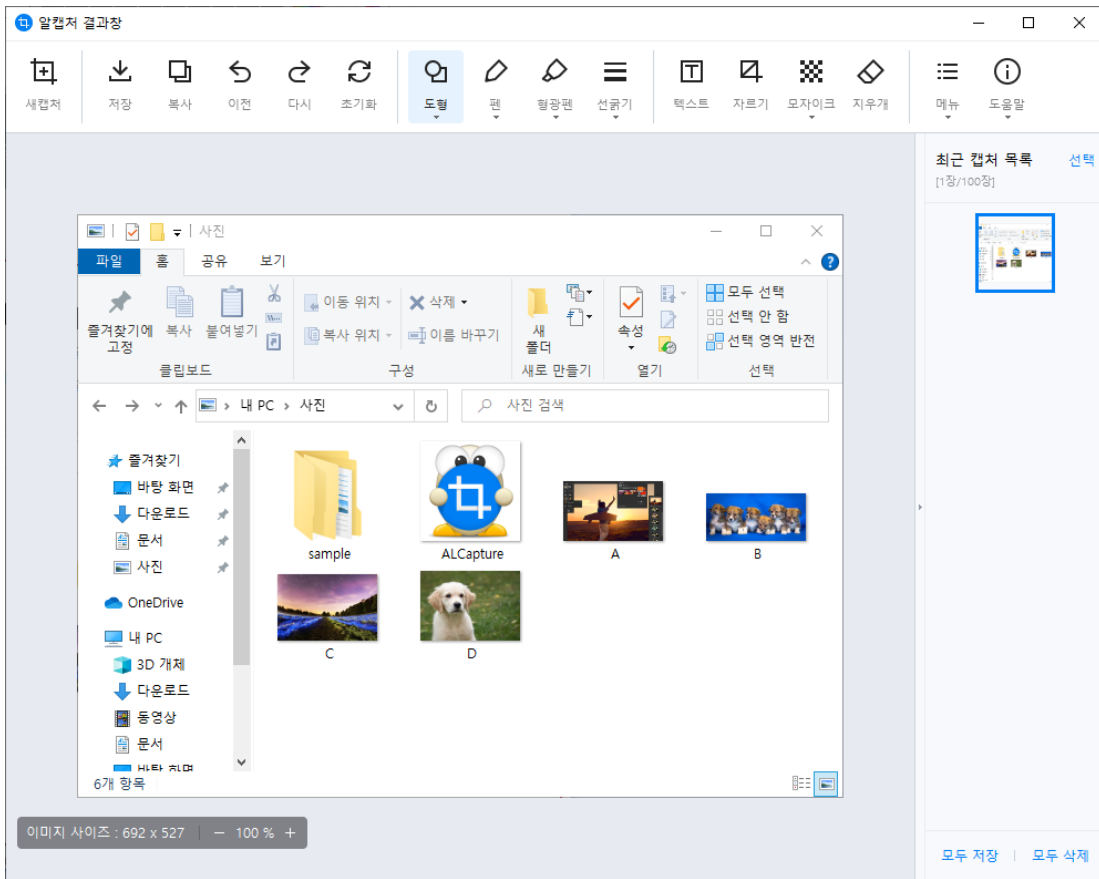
알캡처 결과창

새캡처 저장 복사 이전 다시 초기화 도형 펜 형광펜 선굵기 텍스트 자르기 모자이크 지우개 메뉴 도움말

최근 캡처 목록 선택
[1장/100장]

| 사진

파일 홈 공유 보기

즐겨찾기에 고정 복사 붙여넣기
클립보드

이동 위치 삭제
복사 위치 이름 바꾸기
구성

새 폴더
새로 만들기

속성
열기

모두 선택
선택 안 함
선택 영역 반전
선택

내 PC › 사진

사진 검색

즐겨찾기
바탕 화면
다운로드
문서
사진
OneDrive
내 PC
3D 개체
다운로드
동영상
문서
바탕 화면

sample
ALCapture
A
B
C
D

6개 항목

이미지 사이즈 : 692 x 527 — 100 % +

모두 저장 | 모두 삭제